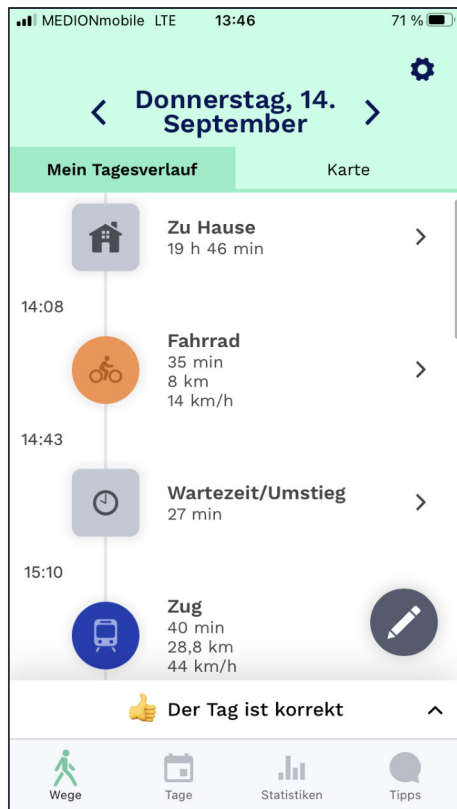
MEDIONmobile LTE 13:46 71 %

Donnerstag, 14. September

Mein Tagesverlauf
Karte

Zu Hause
19 h 46 min

14:08

Fahrrad
35 min
8 km
14 km/h

14:43

Wartezeit/Umstieg
27 min

15:10

Zug
40 min
28,8 km
44 km/h

Der Tag ist korrekt

Wege
Tage
Statistiken
Tipps